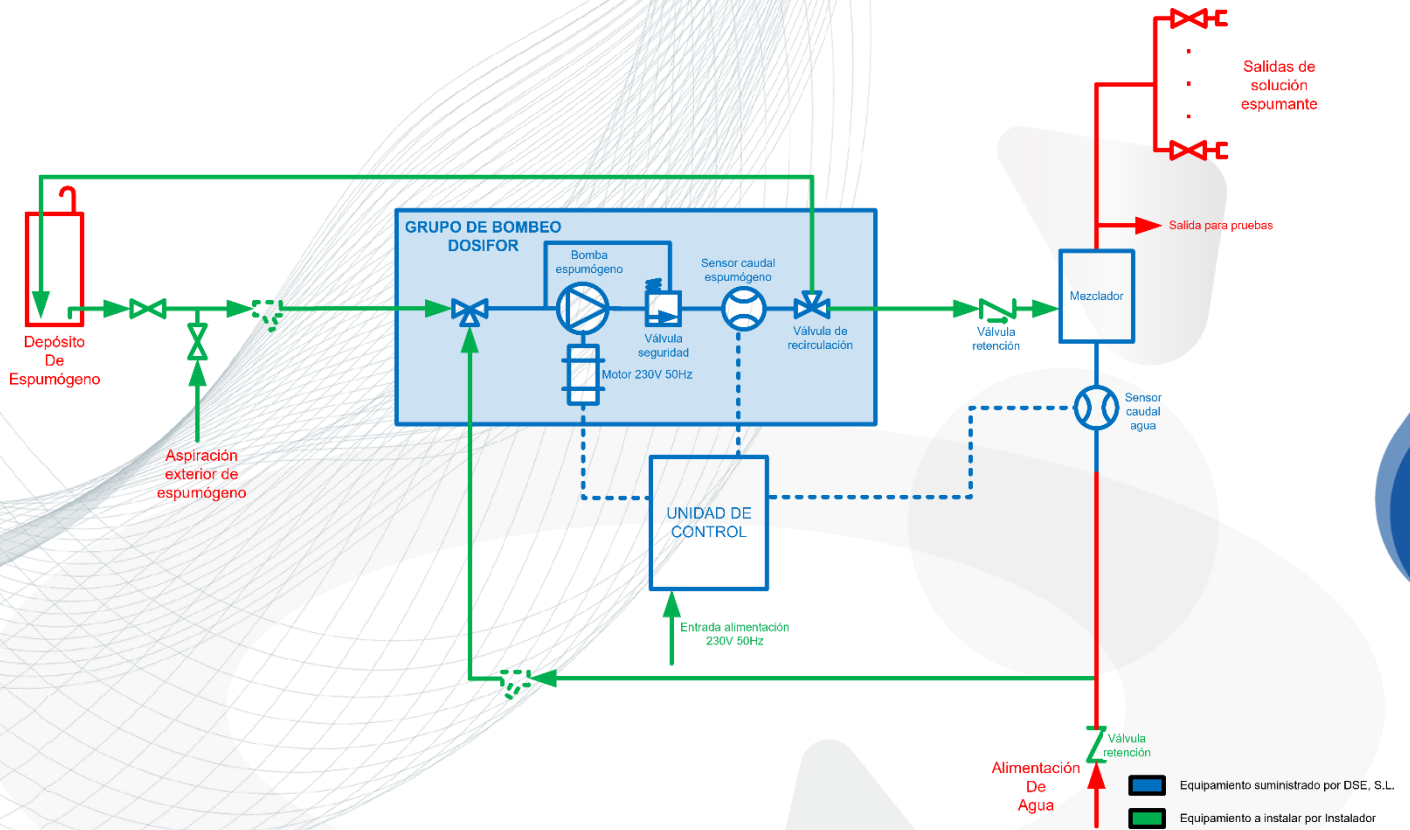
Salidas de solución espumante

Salida para pruebas

GRUPO DE BOMBEO DOSIFOR

Bomba espumógeno

Sensor caudal espumógeno

Depósito De Espumógeno

Válvula seguridad

Válvula de recirculación

Válvula retención

Mezclador

Motor 230V 50Hz

Sensor caudal agua

Aspiración exterior de espumógeno

UNIDAD DE CONTROL

Entrada alimentación 230V 50Hz

Válvula retención

Alimentación De Agua

Equipamiento suministrado por DSE, S.L.

Equipamiento a instalar por Instalador